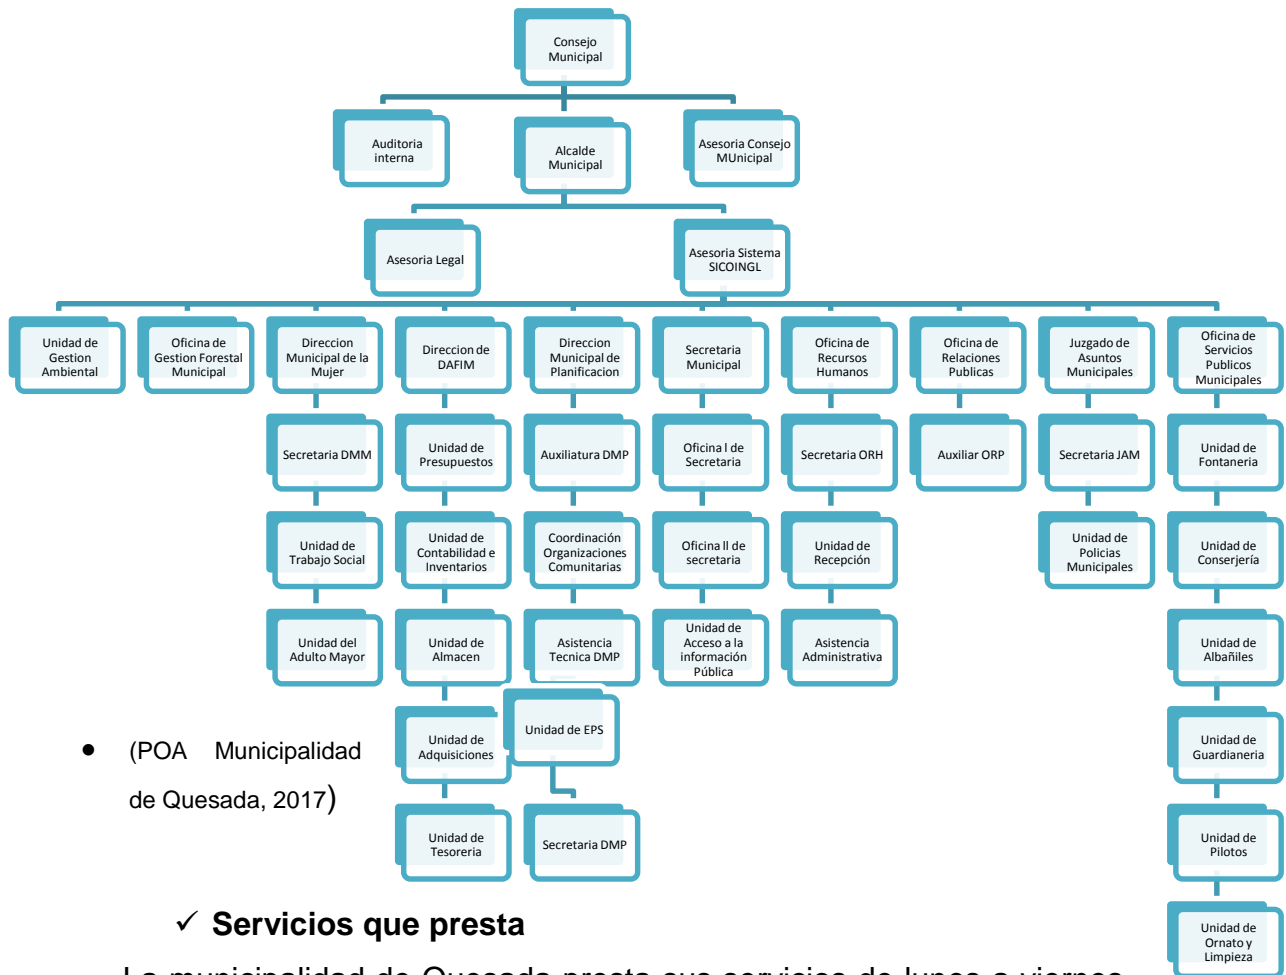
Consejo Municipal

Auditoria interna

Alcalde Municipal

Asesoria Consejo MUnicipal

Asesoria Legal

Asesoria Sistema SICOINGL

Unidad de Gestion Ambiental

Oficina de Gestion Forestal Municipal

Direccion Municipal de la Mujer

Secretaria DMM

Unidad de Trabajo Social

Unidad del Adulto Mayor

Direccion de DAFIM

Unidad de Presupuestos

Unidad de Contabilidad e Inventarios

Unidad de Almacen

Unidad de Adquisiciones

Unidad de Tesoreria

Direccion Municipal de Planificacion

Auxiliatura DMP

Coordinación Organizaciones Comunitarias

Asistencia Tecnica DMP

Unidad de EPS

Secretaria DMP

Secretaria Municipal

Oficina l de Secretaria

Oficina ll de secretaria

Unidad de Acceso a la información Pública

Oficina de Recursos Humanos

Secretaria ORH

Unidad de Recepción

Asistencia Administrativa

Oficina de Relaciones Publicas

Auxiliar ORP

Juzgado de Asuntos Municipales

Secretaria JAM

Unidad de Policias Municipales

Oficina de Servicios Publicos Municipales

Unidad de Fontaneria

Unidad de Conserjería

Unidad de Albañiles

Unidad de Guardianeria

Unidad de Pilotos

Unidad de Ornato y Limpieza

• (POA Municipalidad de Quesada, 2017)

✓ Servicios que presta

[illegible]